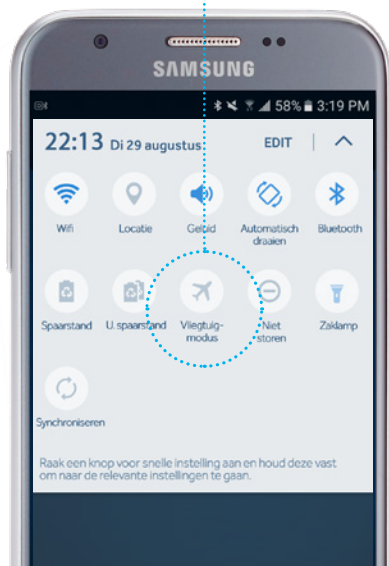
SAMSUNG

58% 3:19 PM

22:13 Di 29 augustus

EDIT

Wifi

Locatie

Geluid

Automatisch draaien

Bluetooth

Spaarstand

U.spaarstand

Vliegtuigmodus

Niet storen

Zaklamp

Synchroniseren

Raak een knop voor snelle instelling aan en houd deze vast om naar de relevante instellingen te gaan.